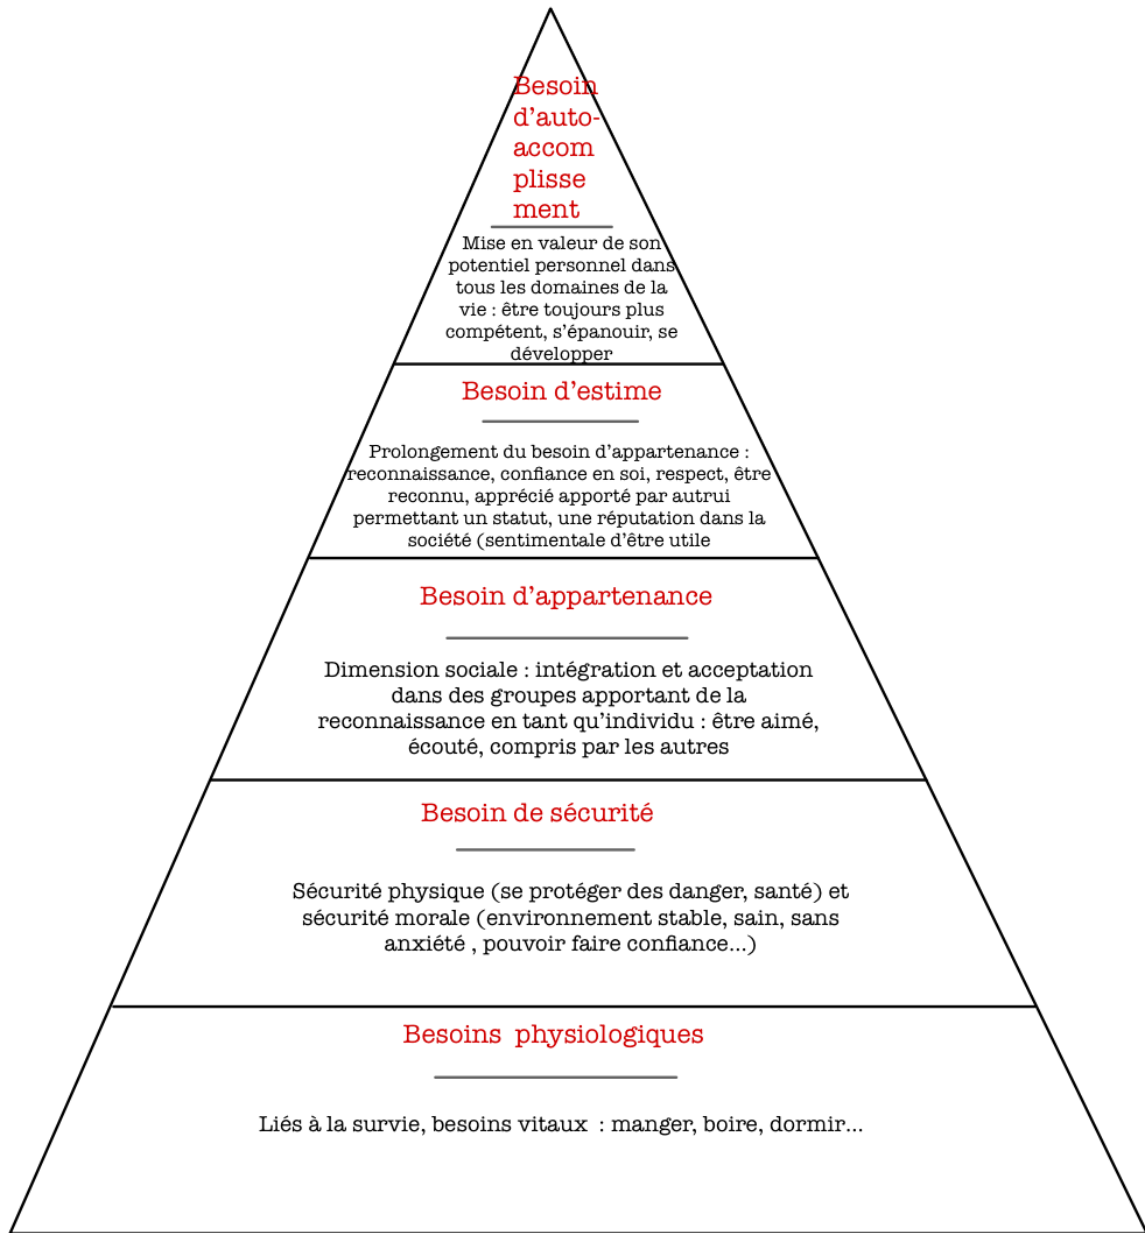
Besoin d'auto-accom plisse ment

Mise en valeur de son potentiel personnel dans tous les domaines de la vie : être toujours plus compétent, s'épanouir, se développer

Besoin d'estime

Prolongement du besoin d'appartenance : reconnaissance, confiance en soi, respect, être reconnu, apprécié apporté par autrui permettant un statut, une réputation dans la société (sentimentale d'être utile

Besoin d'appartenance

Dimension sociale : intégration et acceptation dans des groupes apportant de la reconnaissance en tant qu'individu : être aimé, écouté, compris par les autres

Besoin de sécurité

Sécurité physique (se protéger des danger, santé) et sécurité morale (environnement stable, sain, sans anxiété , pouvoir faire confiance...)

Besoins physiologiques

Liés à la survie, besoins vitaux : manger, boire, dormir...